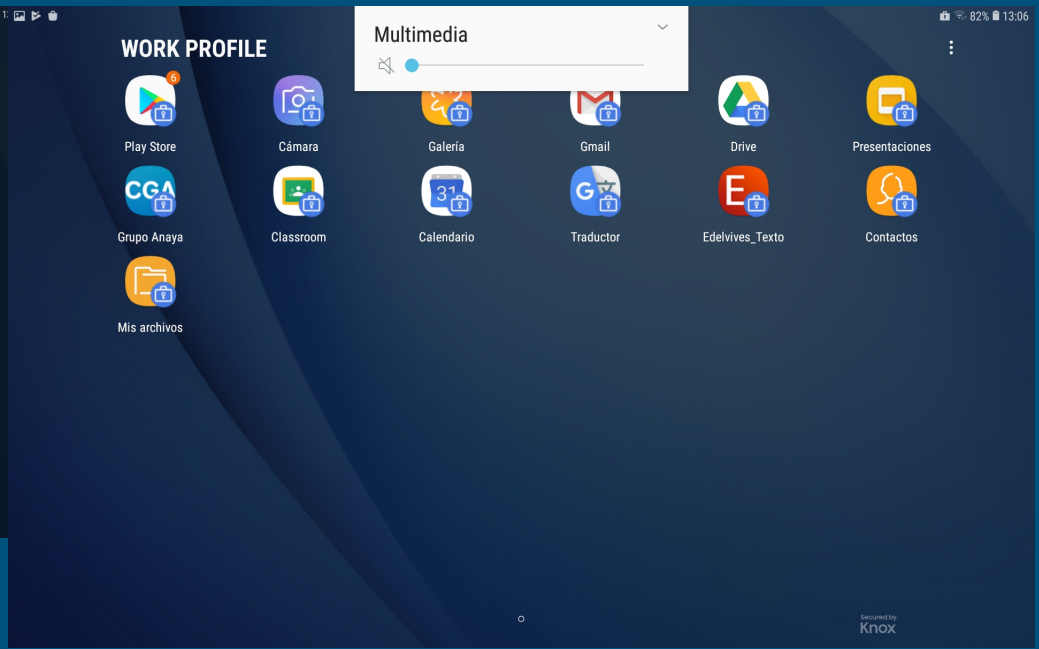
82% 13:06

WORK PROFILE

Multimedia

6
Play Store
Cámara
Galería
Gmail
Drive
Presentaciones

CGA
Grupo Anaya
Classroom
31
Calendario
Traductor
E
Edelvives_Texto
Contactos

Mis archivos

Secured by
Knox